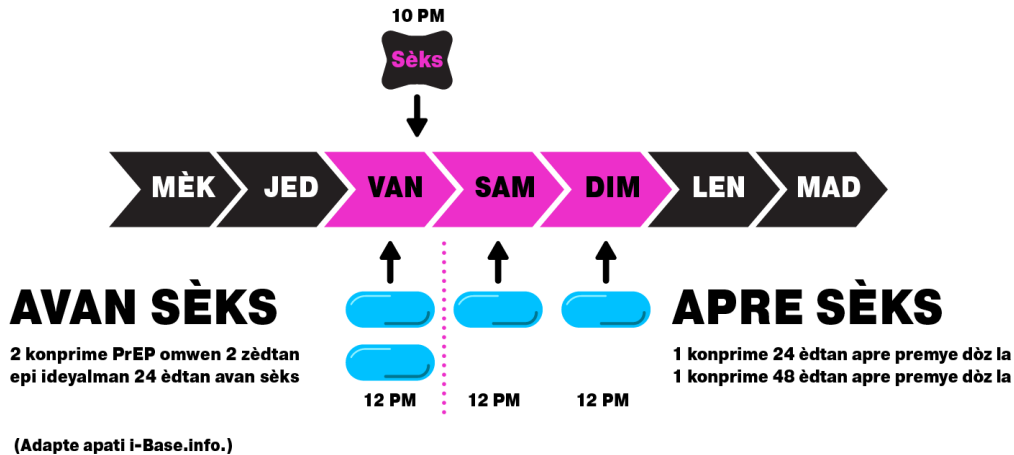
10 PM

Sèks

MÈK JED VAN SAM DIM LEN MAD

AVAN SÈKS

2 konprime PrEP omwen 2 zèdtan epi ideyalman 24 èdtan avan sèks

12 PM 12 PM 12 PM

APRE SÈKS

1 konprime 24 èdtan apre premye dòz la
1 konprime 48 èdtan apre premye dòz la

(Adapte apati i-Base.info.)